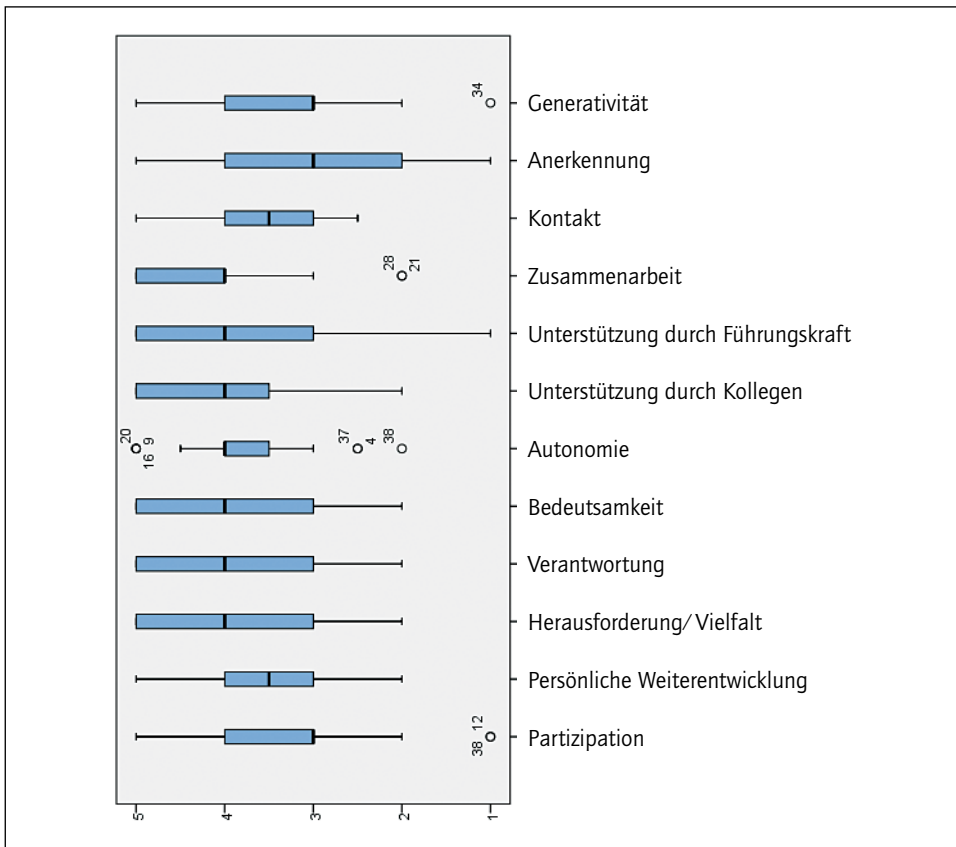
34
Generativität
Anerkennung
Kontakt
28
21
Zusammenarbeit
Unterstützung durch Führungskraft
Unterstützung durch Kollegen
20
16 9
37
4
38
Autonomie
Bedeutsamkeit
Verantwortung
Herausforderung/ Vielfalt
Persönliche Weiterentwicklung
38 12
Partizipation
5
4
3
2
1